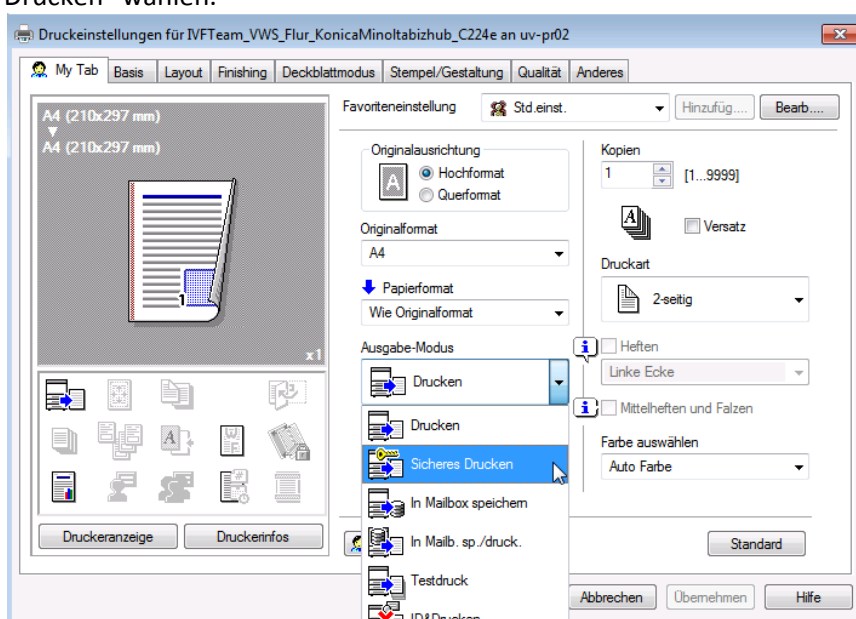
Drucken" wählen.

Druckeinstellungen für IVFTeam_VWS_Flur_KonicaMinoltabizhub_C224e an uv-pr02

My Tab | Basis | Layout | Finishing | Deckblattmodus | Stempel/Gestaltung | Qualität | Anderes

A4 (210x297 mm)
A4 (210x297 mm)

x1

Favoriteneinstellung
Std.einst.
Hinzufüg...
Bearb...

Originalausrichtung
Hochformat
Querformat

Originalformat
A4

Papierformat
Wie Originalformat

Ausgabe-Modus
Drucken

Drucken
Sicheres Drucken
In Mailbox speichern
In Mailb. sp./druck.
Testdruck
ID&Drucken

Kopien
1
[1...9999]

Versatz

Druckart
2-seitig

Heften
Linke Ecke

Mittelheften und Falzen

Farbe auswählen
Auto Farbe

Druckeranzeige
Druckerinfos

Standard

Abbrechen
Übernehmen
Hilfe